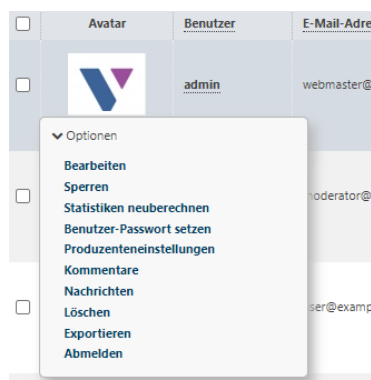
| | Avatar | Benutzer | E-Mail-Adre |
|---|---|---|---|
| | | admin | webmaster@ |
| | | | oderator@ |
| | | | ser@examp |

Optionen

Bearbeiten
Sperren
Statistiken neuberechnen
Benutzer-Passwort setzen
Produzenteneinstellungen
Kommentare
Nachrichten
Löschen
Exportieren
Abmelden